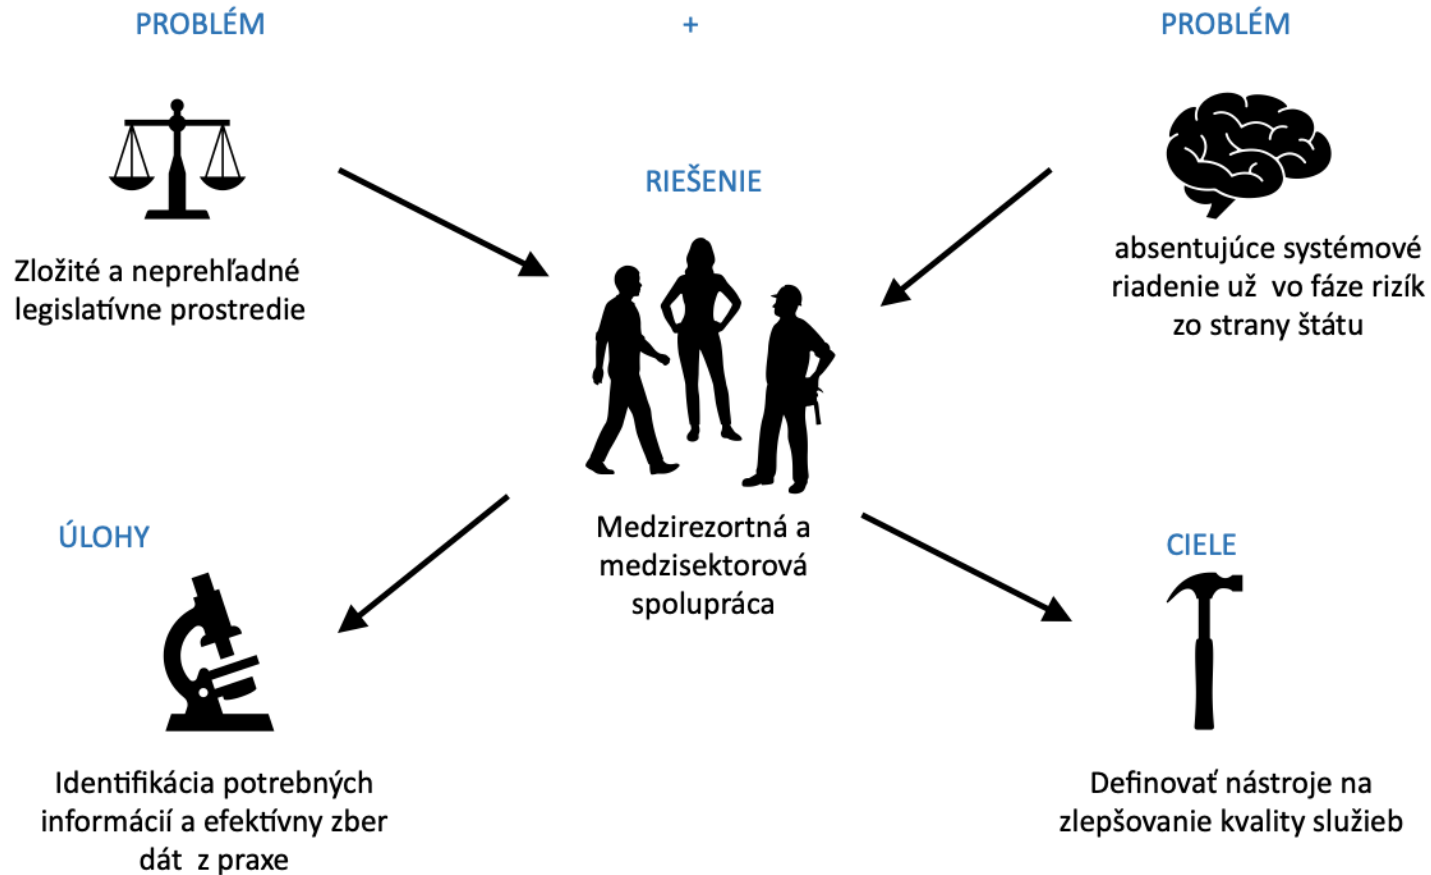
PROBLÉM

+

PROBLÉM

Zložité a neprehľadné legislatívne prostredie

RIEŠENIE

absentujúce systémové riadenie už vo fáze rizík zo strany štátu

Medzirezortná a medzisektorová spolupráca

ÚLOHY

CIELE

Identifikácia potrebných informácií a efektívny zber dát z praxe

Definovať nástroje na zlepšovanie kvality služieb